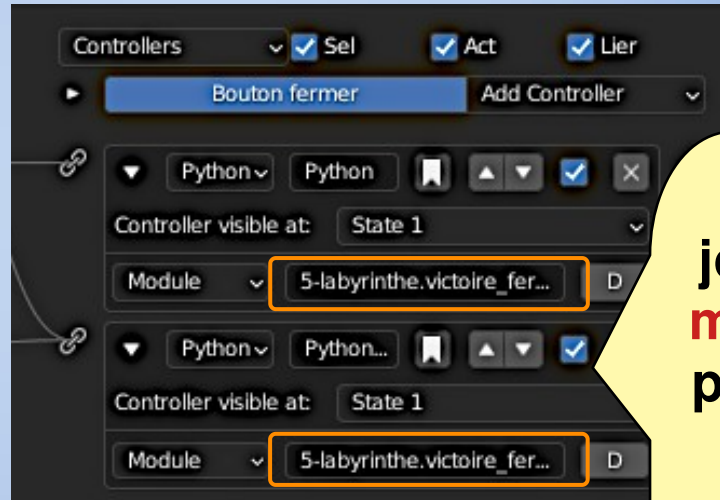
Controllers Sel Act Lier

Bouton fermer Add Controller

Python Python

Controller visible at: State 1

Module 5-labyrinthe.victoire_fer... D

Python Python...

Controller visible at: State 1

Module 5-labyrinthe.victoire_fer... D

jo
m
p